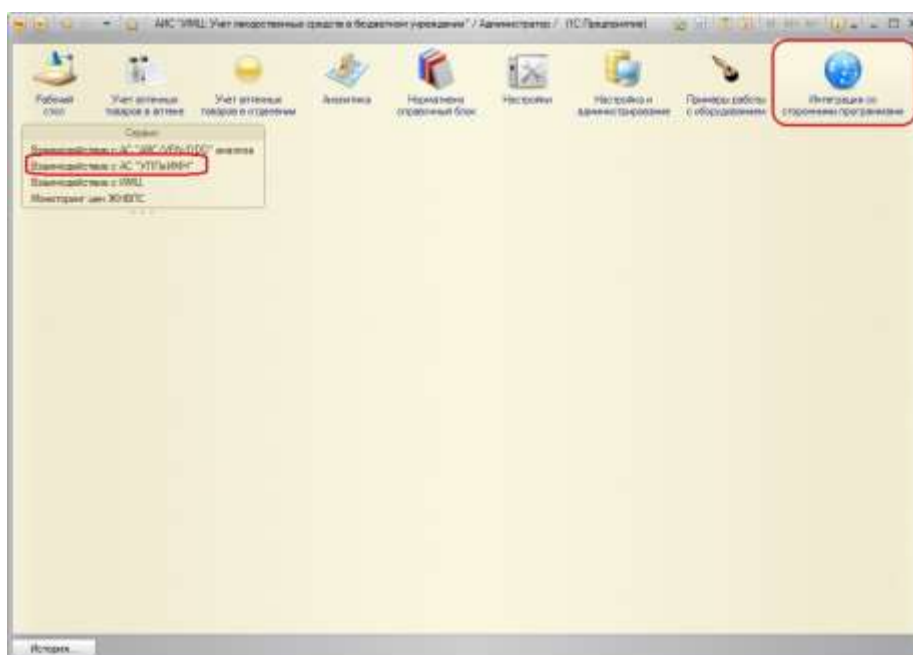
АИС "ИМЦ: Учет лекарственных средств в бюджетном учреждении" / Администратор / (1С:Предприятие)

Рабочий стол
Учет аптечных товаров в аптеке
Учет аптечных товаров в отделении
Аналитика
Нормативно справочный блок
Настройки
Настройка и администрирование
Примеры работы с оборудованием
Интеграция со сторонними программами

Сервис
Взаимодействие с АС "АИС УРЛ/ЛПУ" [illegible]
Взаимодействие с АС "УПЛиИМН"
Взаимодействие с ИМЦ
Мониторинг цен ЖНВЛС

История...